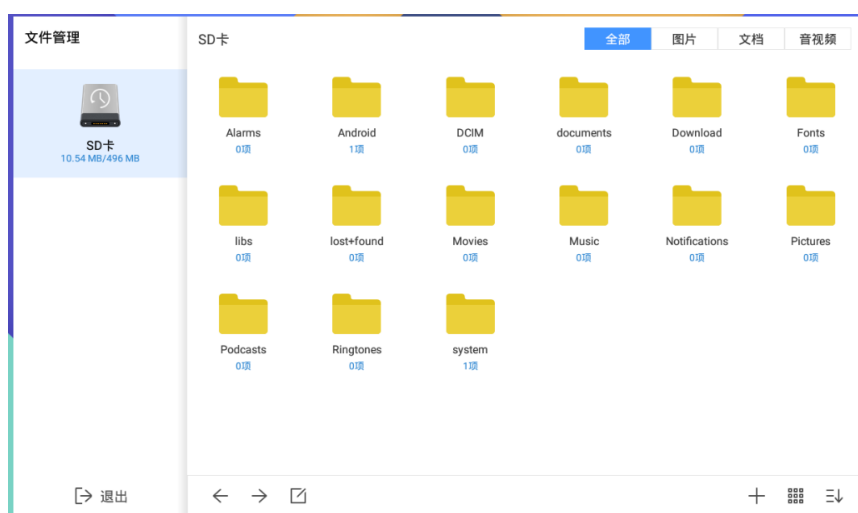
文件管理

SD卡
10.54 MB/496 MB

退出

SD卡

全部 图片 文档 音视频

Alarms
0项

Android
1项

DCIM
0项

documents
0项

Download
0项

Fonts
0项

libs
0项

lost+found
0项

Movies
0项

Music
0项

Notifications
0项

Pictures
0项

Podcasts
0项

Ringtones
0项

system
1项